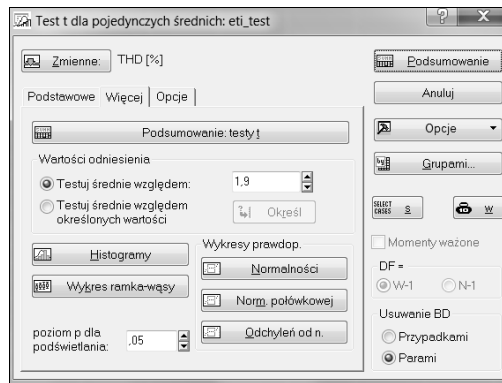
Test t dla pojedynczych średnich: eti_test

Zmienne: THD [%]

Podstawowe Więcej Opcje

Podsumowanie: testy t

Wartości odniesienia

Testuj średnie względem: 1,9

Testuj średnie względem określonych wartości

Określ

Histogramy

Wykres ramka-wąsy

Wykresy prawdop.

Normalności

Norm. połówkowej

Odchyleń od n.

poziom p dla podświetlania: ,05

Podsumowanie

Anuluj

Opcje

Grupami...

SELECT CASES S

W

Momenty ważone

DF =

W-1

N-1

Usuwanie BD

Przypadkami

Parami